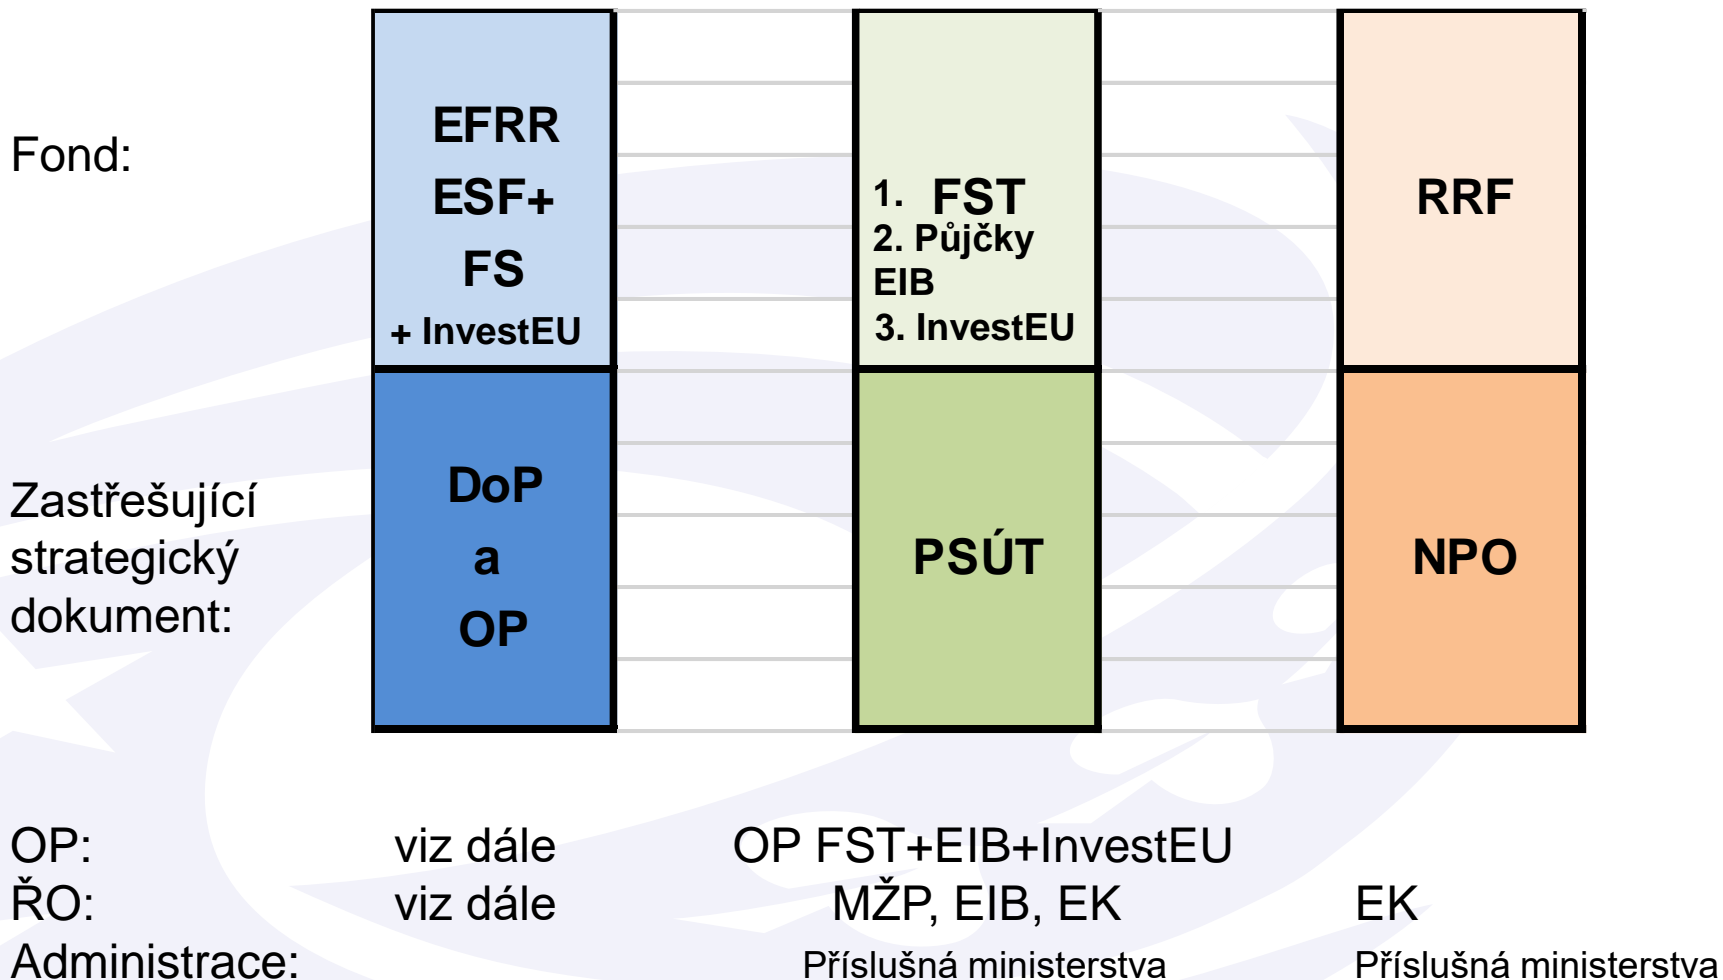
Fond:

EFRR
ESF+
FS
+ InvestEU

1. FST
2. Půjčky EIB
3. InvestEU

RRF

Zastřešující strategický dokument:

DoP
a
OP

PSÚT

NPO

OP: viz dále OP FST+EIB+InvestEU
ŘO: viz dále MŽP, EIB, EK EK
Administrace: Příslušná ministerstva Příslušná ministerstva